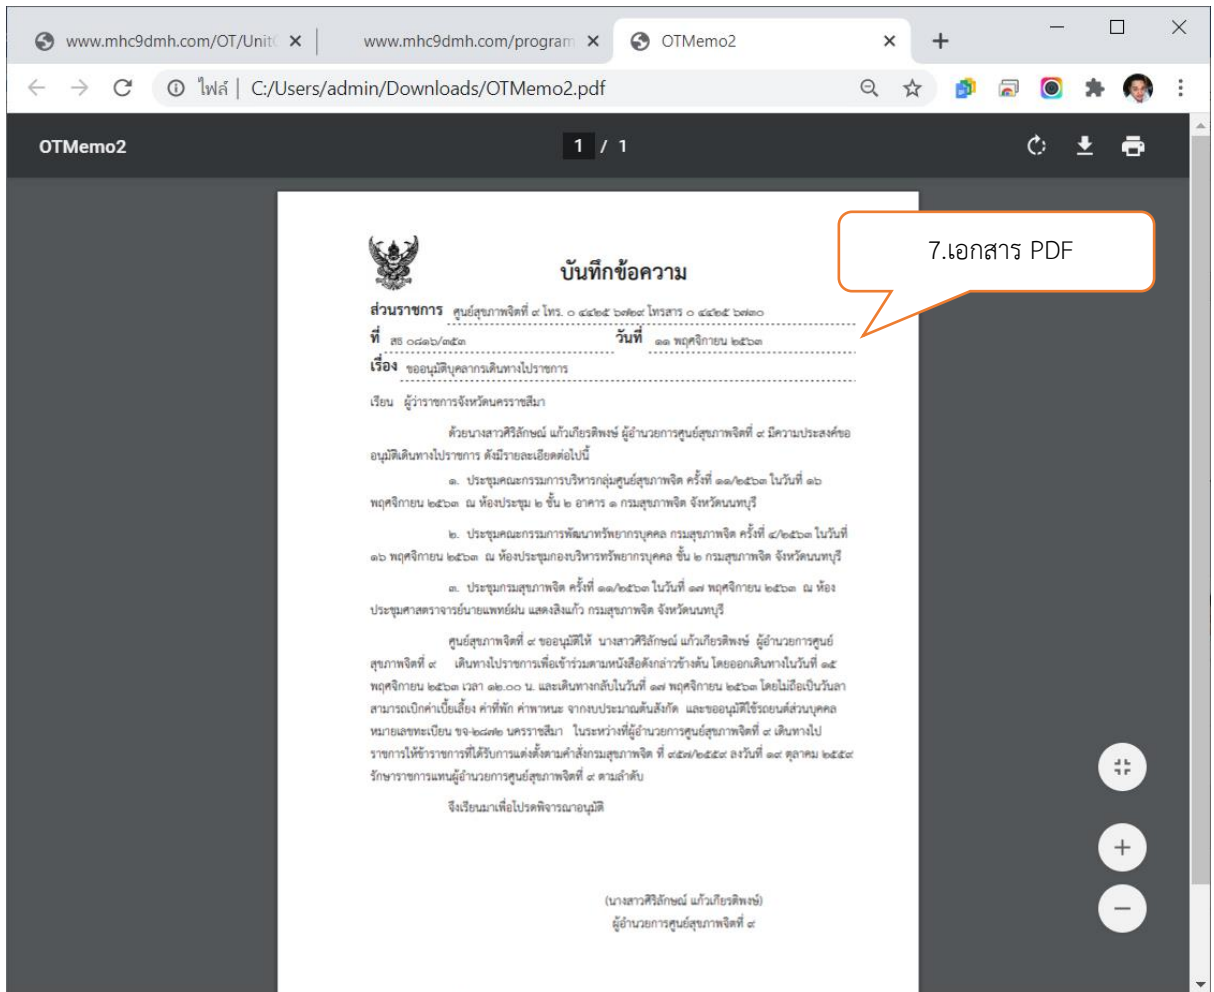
www.mhc9dmh.com/OT/Unit( ×
www.mhc9dmh.com/program ×
OTMemo2 ×
+

ไฟล์ | C:/Users/admin/Downloads/OTMemo2.pdf

OTMemo2
1 / 1

7.เอกสาร PDF

บันทึกข้อความ

ส่วนราชการ ศูนย์สุขภาพจิตที่ ๙ โทร. ๐ ๔๔๒๕ ๖๗๒๙ โทรสาร ๐ ๔๔๒๕ ๖๗๓๐
ที่ สธ ๐๘๑๖/๓๕๓ วันที่ ๑๑ พฤศจิกายน ๒๕๖๓
เรื่อง ขออนุมัติบุคลากรเดินทางไปราชการ

เรียน ผู้ว่าราชการจังหวัดนครราชสีมา

ด้วยนางสาวศิริลักษณ์ แก้วเกียรติพงษ์ ผู้อำนวยการศูนย์สุขภาพจิตที่ ๙ มีความประสงค์ขออนุมัติเดินทางไปราชการ ดังมีรายละเอียดต่อไปนี้

๑. ประชุมคณะกรรมการบริหารกลุ่มศูนย์สุขภาพจิต ครั้งที่ ๑๑/๒๕๖๓ ในวันที่ ๑๖ พฤศจิกายน ๒๕๖๓ ณ ห้องประชุม ๒ ชั้น ๒ อาคาร ๑ กรมสุขภาพจิต จังหวัดนนทบุรี

๒. ประชุมคณะกรรมการพัฒนาทรัพยากรบุคคล กรมสุขภาพจิต ครั้งที่ ๔/๒๕๖๓ ในวันที่ ๑๖ พฤศจิกายน ๒๕๖๓ ณ ห้องประชุมกองบริหารทรัพยากรบุคคล ชั้น ๒ กรมสุขภาพจิต จังหวัดนนทบุรี

๓. ประชุมกรมสุขภาพจิต ครั้งที่ ๑๑/๒๕๖๓ ในวันที่ ๑๗ พฤศจิกายน ๒๕๖๓ ณ ห้องประชุมศาสตราจารย์นายแพทย์ฝน แสงสิงแก้ว กรมสุขภาพจิต จังหวัดนนทบุรี

ศูนย์สุขภาพจิตที่ ๙ ขออนุมัติให้ นางสาวศิริลักษณ์ แก้วเกียรติพงษ์ ผู้อำนวยการศูนย์สุขภาพจิตที่ ๙ เดินทางไปราชการเพื่อเข้าร่วมตามหนังสือดังกล่าวข้างต้น โดยออกเดินทางในวันที่ ๑๕ พฤศจิกายน ๒๕๖๓ เวลา ๑๒.๐๐ น. และเดินทางกลับในวันที่ ๑๗ พฤศจิกายน ๒๕๖๓ โดยไม่ถือเป็นวันลา สามารถเบิกค่าเบี้ยเลี้ยง ค่าที่พัก ค่าพาหนะ จากงบประมาณต้นสังกัด และขออนุมัติใช้รถยนต์ส่วนบุคคล หมายเลขทะเบียน ขจ-๒๘๗๒ นครราชสีมา ในระหว่างที่ผู้อำนวยการศูนย์สุขภาพจิตที่ ๙ เดินทางไปราชการให้ข้าราชการที่ได้รับการแต่งตั้งตามคำสั่งกรมสุขภาพจิต ที่ ๓๕๗/๒๕๕๙ ลงวันที่ ๑๙ ตุลาคม ๒๕๕๙ รักษาราชการแทนผู้อำนวยการศูนย์สุขภาพจิตที่ ๙ ตามลำดับ

จึงเรียนมาเพื่อโปรดพิจารณาอนุมัติ

(นางสาวศิริลักษณ์ แก้วเกียรติพงษ์)
ผู้อำนวยการศูนย์สุขภาพจิตที่ ๙